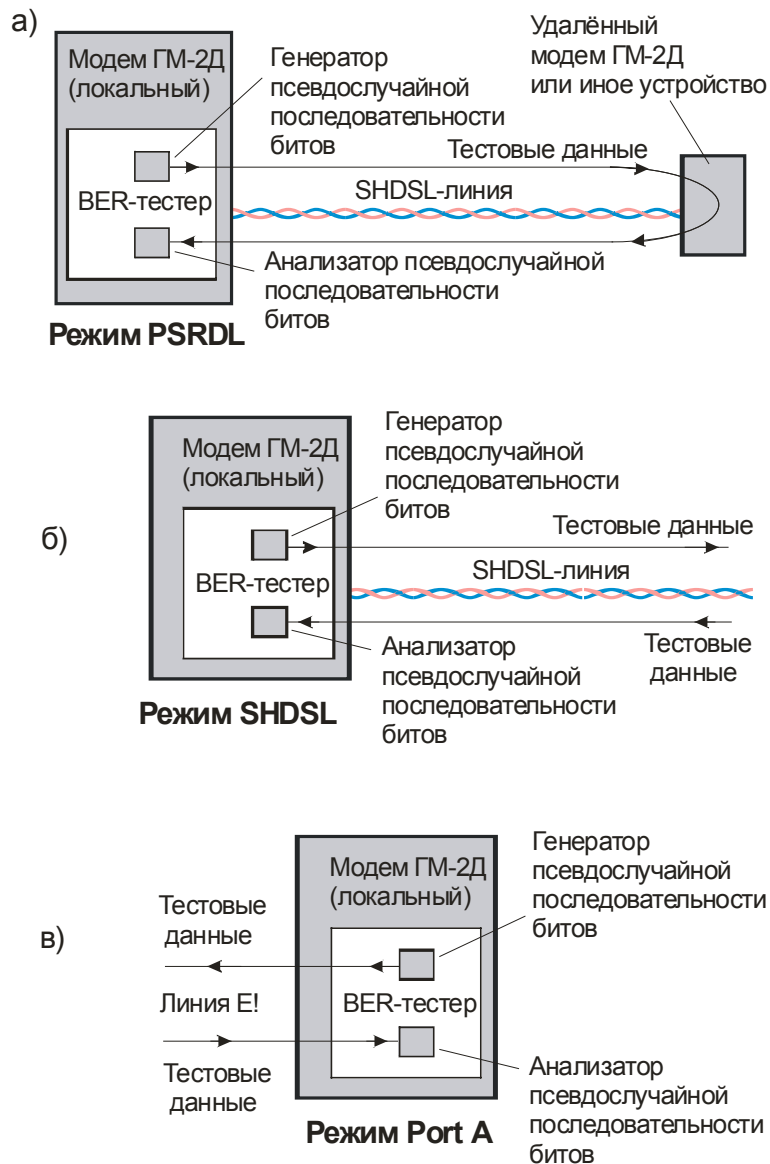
а)

Модем ГМ-2Д (локальный)

Генератор псевдослучайной последовательности битов

Удалённый модем ГМ-2Д или иное устройство

Тестовые данные

BER-тестер

SHDSL-линия

Анализатор псевдослучайной последовательности битов

Режим PSRDL

Генератор псевдослучайной последовательности битов

Модем ГМ-2Д (локальный)

б)

Тестовые данные

BER-тестер

SHDSL-линия

Анализатор псевдослучайной последовательности битов

Тестовые данные

Режим SHDSL

Генератор псевдослучайной последовательности битов

Модем ГМ-2Д (локальный)

в)

Тестовые данные

Линия Е!

BER-тестер

Тестовые данные

Анализатор псевдослучайной последовательности битов

Режим Port A